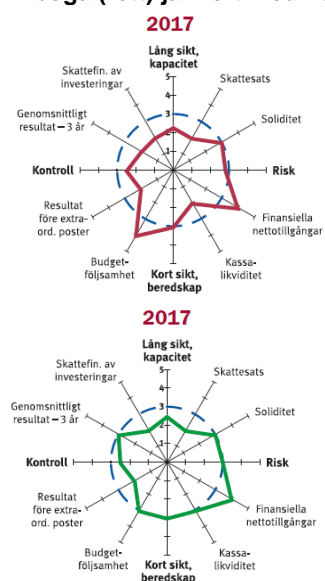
2017

Lång sikt, kapacitet

5
4
3
2
1

Skattefin. av investeringar

Skattesats

Genomsnittligt resultat – 3 år

Soliditet

Kontroll

Risk

Resultat före extra-ord. poster

Finansiella nettotillgångar

Budget-följsamhet

Kassa-likviditet

Kort sikt, beredskap

2017

Lång sikt, kapacitet

5
4
3
2
1

Skattefin. av investeringar

Skattesats

Genomsnittligt resultat – 3 år

Soliditet

Kontroll

Risk

Resultat före extra-ord. poster

Finansiella nettotillgångar

Budget-följsamhet

Kassa-likviditet

Kort sikt, beredskap